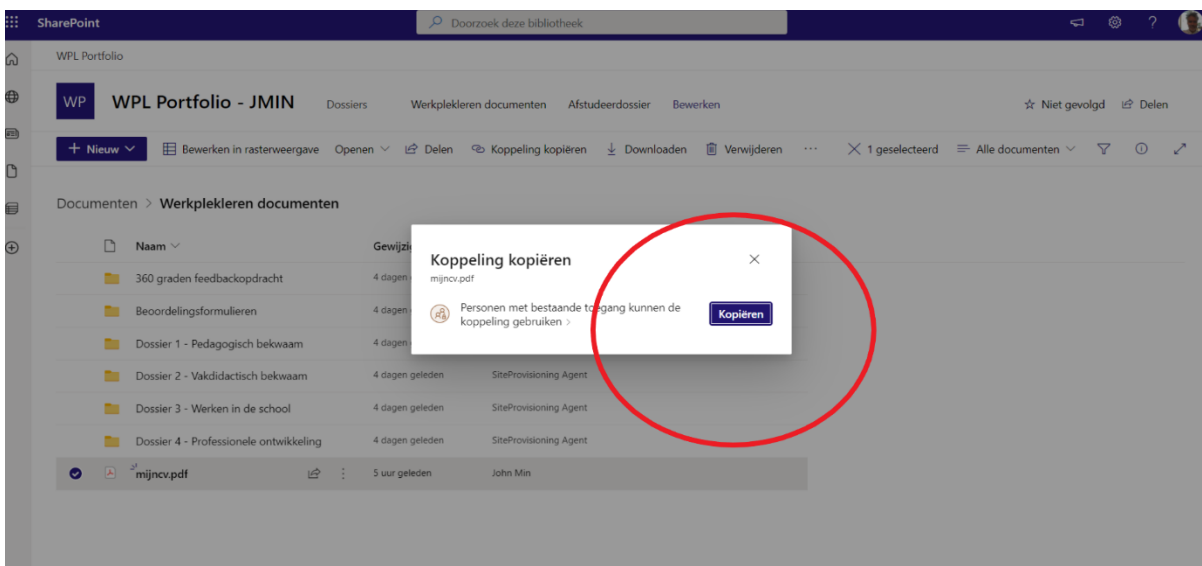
SharePoint

Doorzoek deze bibliotheek

WPL Portfolio

WP

WPL Portfolio - JMIN

Dossiers Werkplekleren documenten Afstudeerdossier Bewerken

Niet gevolgd Delen

+ Nieuw

Bewerken in rasterweergave Openen Delen Koppeling kopiëren Downloaden Verwijderen ··· 1 geselecteerd Alle documenten

Documenten > Werkplekleren documenten

| Naam | Gewijzigd | |
|---|---|---|
| 360 graden feedbackopdracht | 4 dagen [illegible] | |
| Beoordelingsformulieren | 4 dagen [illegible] | |
| Dossier 1 - Pedagogisch bekwaam | 4 dagen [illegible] | |
| Dossier 2 - Vakdidactisch bekwaam | 4 dagen geleden | SiteProvisioning Agent |
| Dossier 3 - Werken in de school | 4 dagen geleden | SiteProvisioning Agent |
| Dossier 4 - Professionele ontwikkeling | 4 dagen geleden | SiteProvisioning Agent |
| mijncv.pdf | 5 uur geleden | John Min |

Koppeling kopiëren

mijncv.pdf

Personen met bestaande toegang kunnen de koppeling gebruiken >

Kopiëren